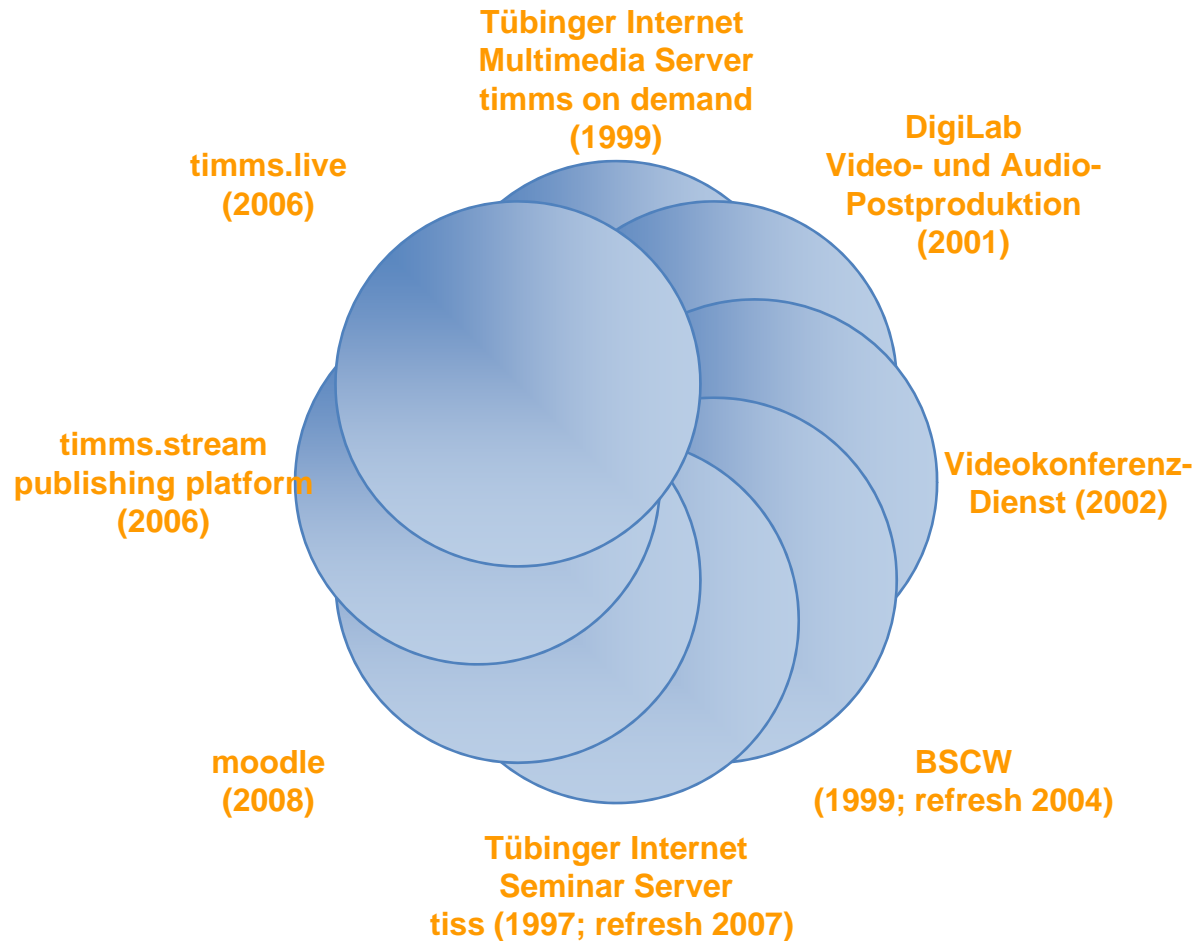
Tübinger Internet Multimedia Server timms on demand (1999)

DigiLab Video- und Audio-Postproduktion (2001)

Videokonferenz-Dienst (2002)

BSCW (1999; refresh 2004)

Tübinger Internet Seminar Server tiss (1997; refresh 2007)

moodle (2008)

timms.stream publishing platform (2006)

timms.live (2006)